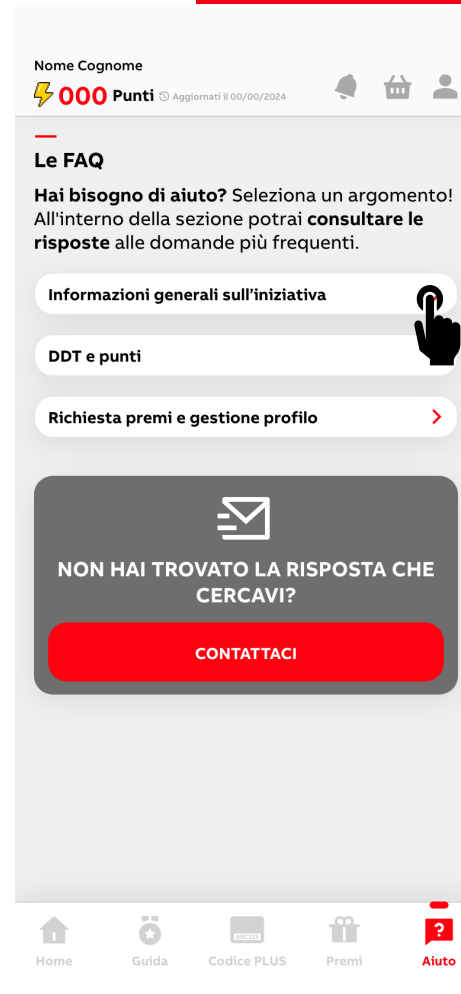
Nome Cognome
000 Punti Aggiornati il 00/00/2024

Le FAQ

**Hai bisogno di aiuto?** Seleziona un argomento! All'interno della sezione potrai **consultare le risposte** alle domande più frequenti.

Informazioni generali sull'iniziativa

DDT e punti

Richiesta premi e gestione profilo

NON HAI TROVATO LA RISPOSTA CHE CERCAVI?

CONTATTACI

Home Guida ABC123 Codice PLUS Premi Aiuto